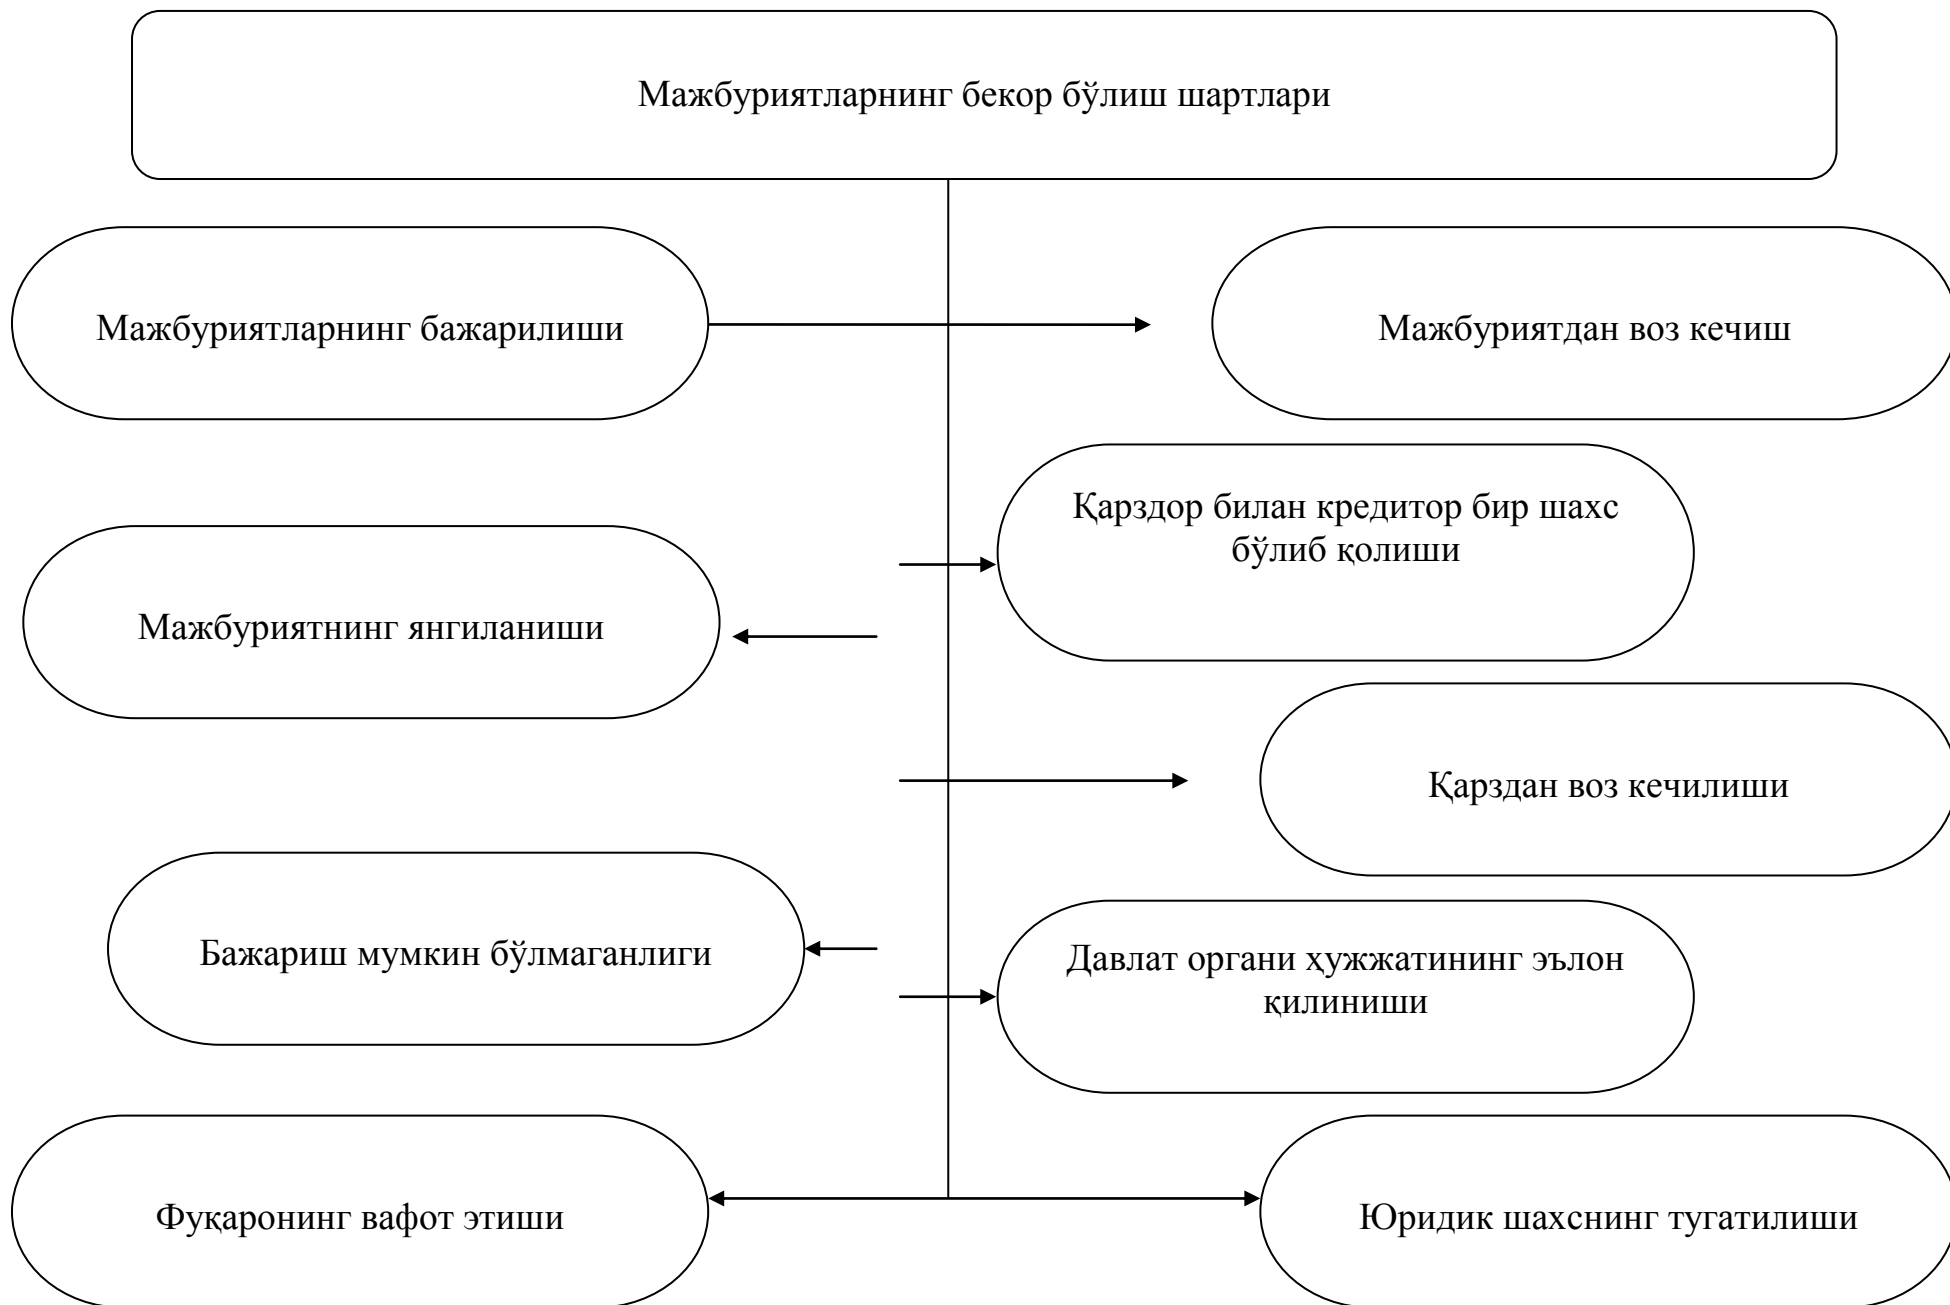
Мажбуриятларнинг бекор бўлиш шартлари

Мажбуриятларнинг бажарилиши

Мажбуриятдан воз кечиш

Қарздор билан кредитор бир шахс бўлиб қолиши

Мажбуриятнинг янгиланиши

Қарздан воз кечилиши

Бажариш мумкин бўлмаганлиги

Давлат органи ҳужжатининг эълон қилиниши

Фуқаронинг вафот этиши

Юридик шахснинг тугатилиши